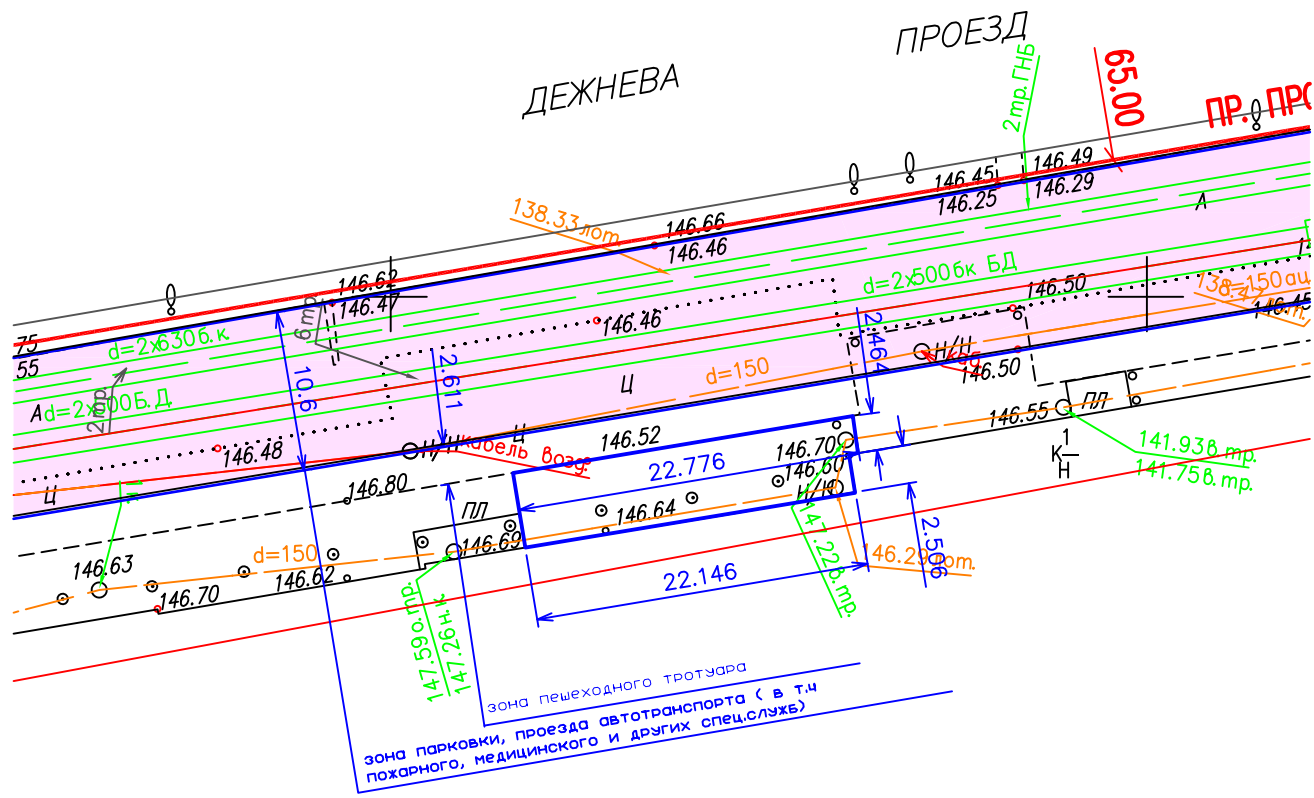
ПРОЕЗД

ДЕЖНЕВА

2тр.ГНБ

65.00

ПР. ПРО

146.45
146.25
146.49
146.29

138.33лот.

146.66
146.46

А

146.62
146.47

6тр

d=2х500бк БД

146.50

138.=150ац

146.45

75
55

d=2х630б.к

146.46

2.464

Н/Н

146.50

10.6

2.611

d=150

2тр

А d=2х500Б.Д

Ц

146.55

ПЛ

146.48

Н/Н

Кабель возд.

146.52

Ц

146.70

146.60

22.776

141.93б.тр.
141.75б.тр.

К 1 Н

Ц

146.80

ПЛ

Н/Н

146.64

146.63

d=150

146.69

141.22б.тр.

46.29лот.

2.506

146.62

146.70

22.146

147.59о.пр.
147.26н.к.

зона пешеходного тротуара

зона парковки, проезда автотранспорта ( в т.ч пожарного, медицинского и других спец.служб)